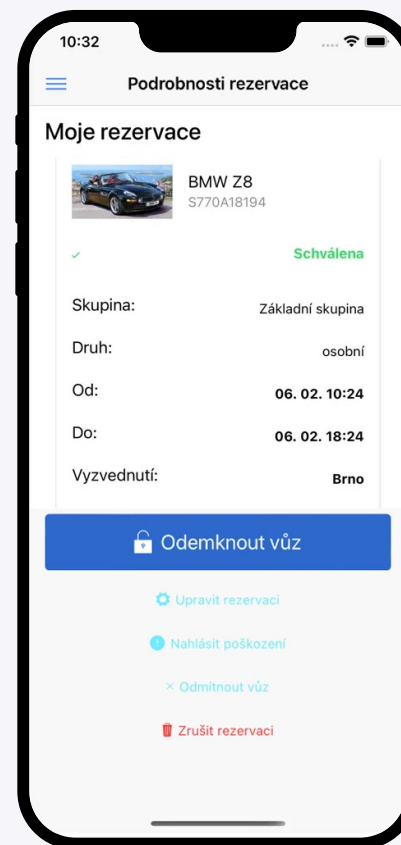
10:32

Podrobnosti rezervace

Moje rezervace

BMW Z8
S770A18194

✓ Schválena

| | |
|---|---|
| Skupina: | Základní skupina |
| Druh: | osobní |
| Od: | 06. 02. 10:24 |
| Do: | 06. 02. 18:24 |
| Vyzvednutí: | Brno |

Odemknout vůz

Upravit rezervaci

Nahlásit poškození

× Odmítnout vůz

Zrušit rezervaci